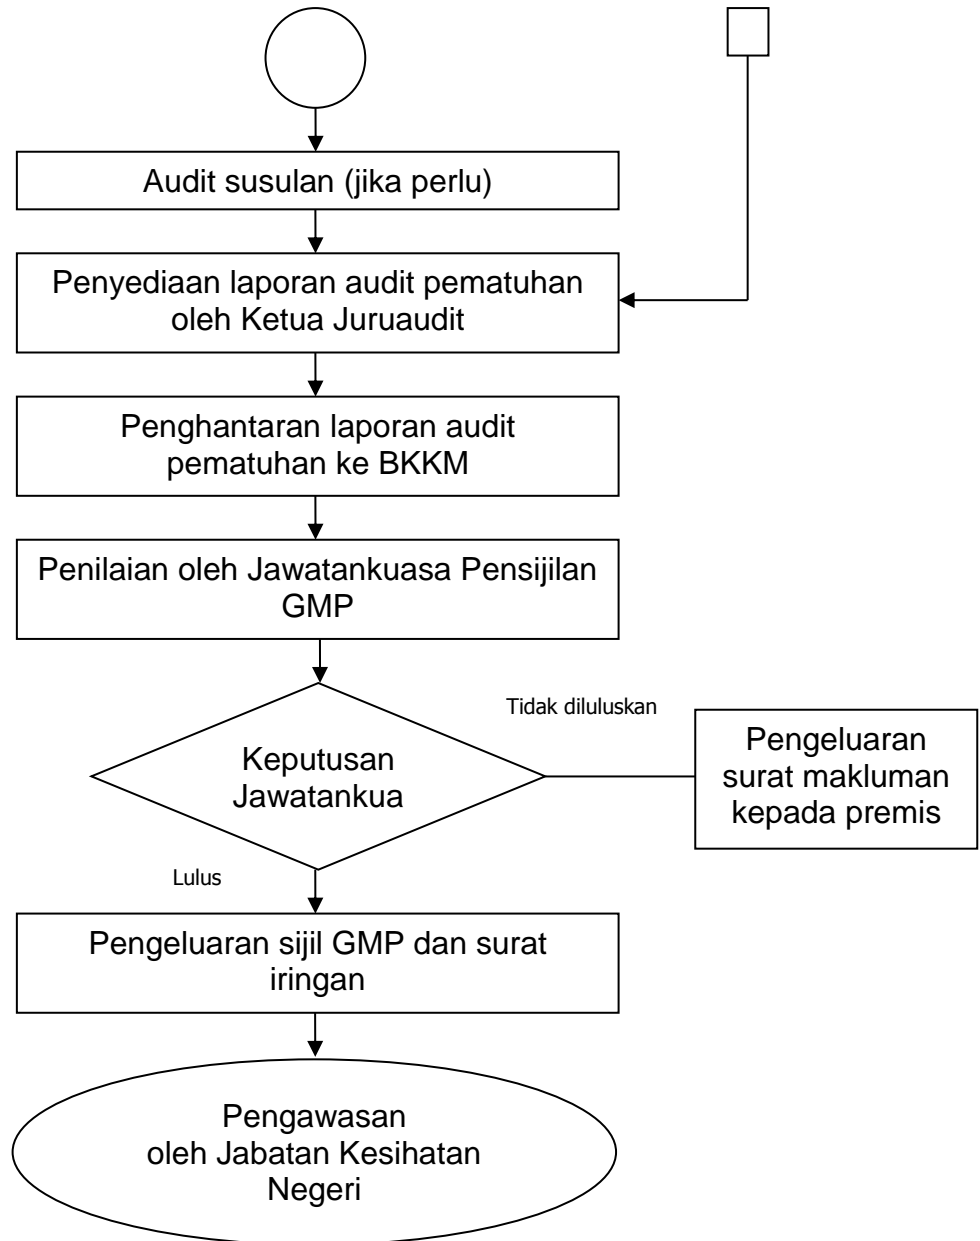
Audit susulan (jika perlu)

Penyediaan laporan audit pematuhan oleh Ketua Juruaudit

Penghantaran laporan audit pematuhan ke BKKM

Penilaian oleh Jawatankuasa Pensijilan GMP

Keputusan Jawatankua

Tidak diluluskan

Pengeluaran surat makluman kepada premis

Lulus

Pengeluaran sijil GMP dan surat iringan

Pengawasan oleh Jabatan Kesihatan Negeri